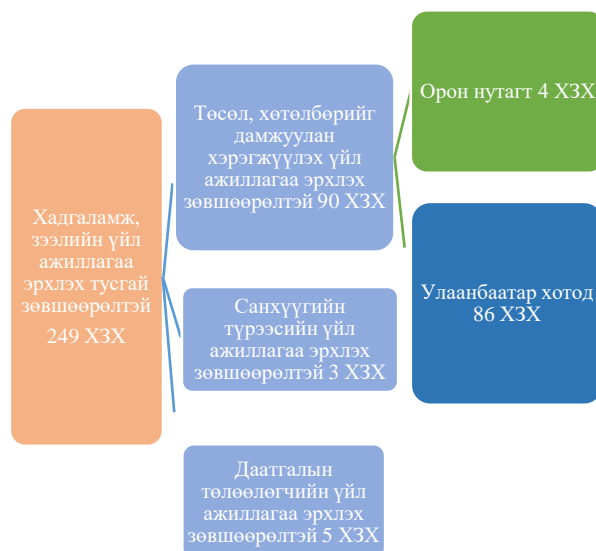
Хадгаламж, зээлийн үйл ажиллагаа эрхлэх тусгай зөвшөөрөлтэй 249 ХЗХ

Төсөл, хөтөлбөрийг дамжуулан хэрэгжүүлэх үйл ажиллагаа эрхлэх зөвшөөрөлтэй 90 ХЗХ

Орон нутагт 4 ХЗХ

Улаанбаатар хотод 86 ХЗХ

Санхүүгийн түрээсийн үйл ажиллагаа эрхлэх зөвшөөрөлтэй 3 ХЗХ

Даатгалын төлөөлөгчийн үйл ажиллагаа эрхлэх зөвшөөрөлтэй 5 ХЗХ